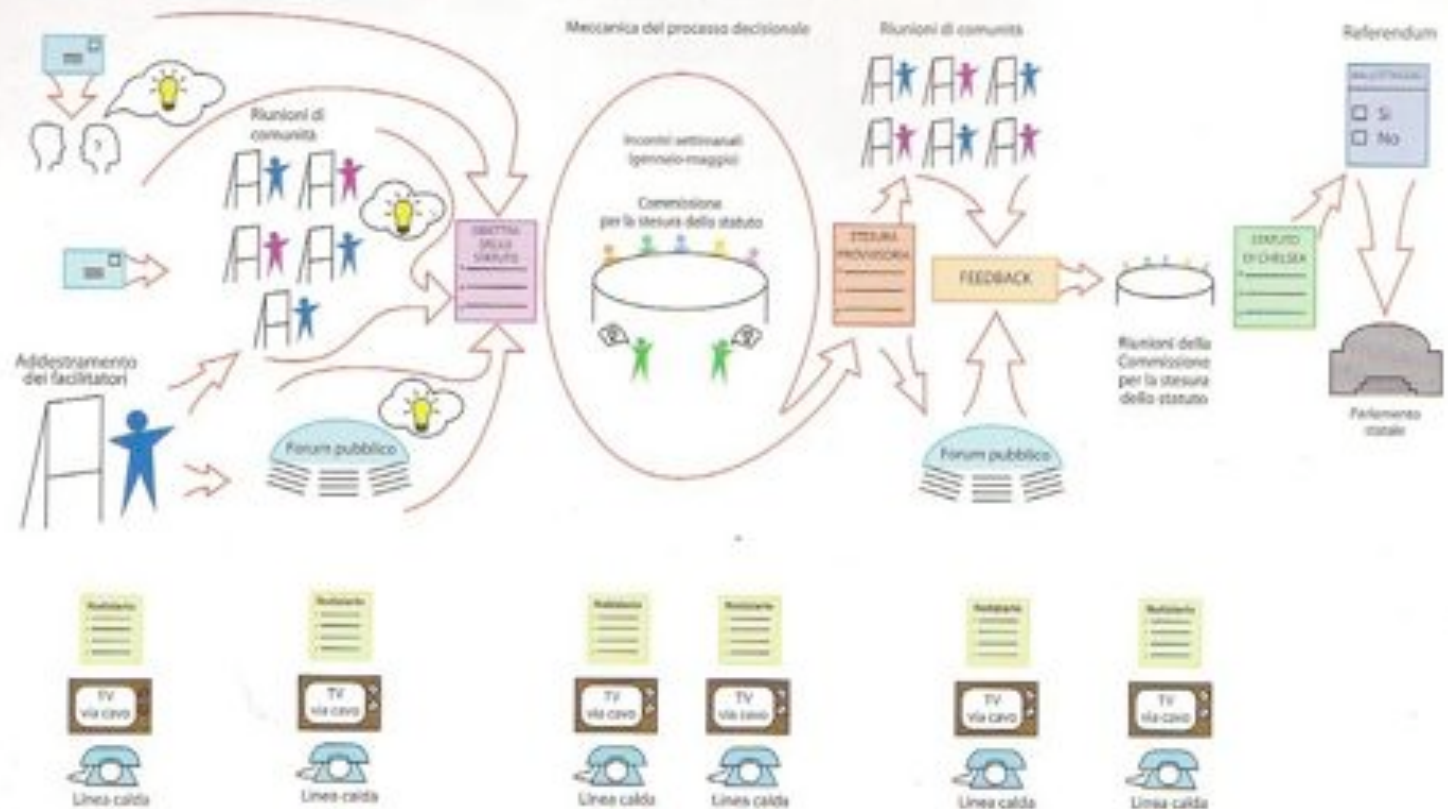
Meccanica del processo decisionale

Riunioni di comunità

Referendum

Riunioni di comunità

Incontri settimanali (gennaio-maggio)

Commissione per la stesura dello statuto

OBIETTIVI DELLO STATUTO

STESURA PROVVISORIA

FEEDBACK

STATUTO DI CHELSEA

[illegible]

☐ Sì
☐ No

Addestramento dei facilitatori

Forum pubblico

Forum pubblico

Riunioni della Commissione per la stesura dello statuto

Parlamento statale

Notiziario

TV via cavo

Linea calda

Notiziario

TV via cavo

Linea calda

Notiziario

TV via cavo

Linea calda

Notiziario

TV via cavo

Linea calda

Notiziario

TV via cavo

Linea calda

Notiziario

TV via cavo

Linea calda